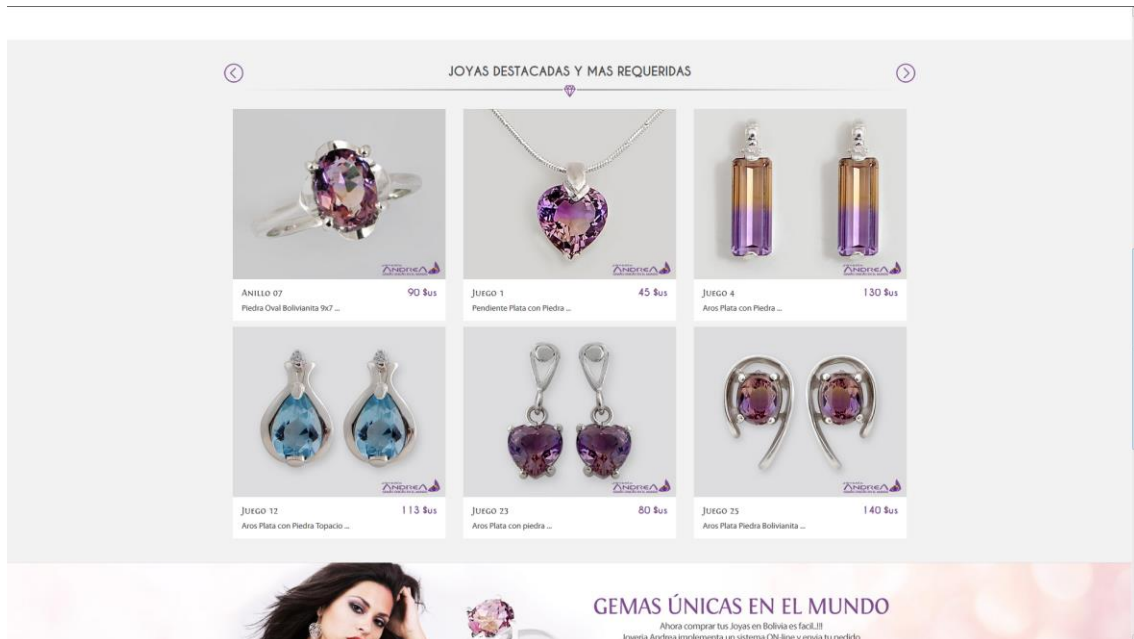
JOYAS DESTACADAS Y MAS REQUERIDAS

ANDREA

ANILLO 07
90 $us
Piedra Oval Bolivianita 9x7 ...

JUEGO 1
45 $us
Pendiente Plata con Piedra ...

JUEGO 4
130 $us
Aros Plata con Piedra ...

JUEGO 12
113 $us
Aros Plata con Piedra Topacio ...

JUEGO 23
80 $us
Aros Plata con piedra ...

JUEGO 25
140 $us
Aros Plata Piedra Bolivianita ...

GEMAS ÚNICAS EN EL MUNDO

Ahora comprar tus Joyas en Bolivia es facil..!!!
Joyeria Andrea implementa un sistema ON-line y envia tu pedido